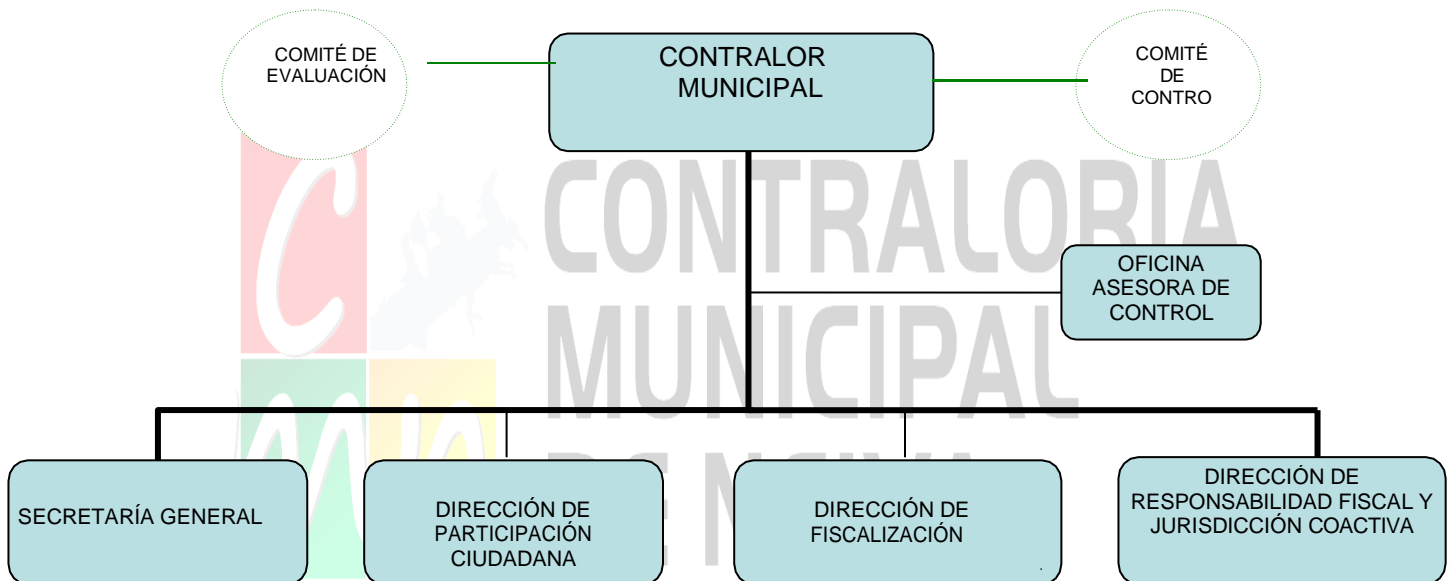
COMITÉ DE EVALUACIÓN

CONTRALOR MUNICIPAL

COMITÉ DE CONTRO

CONTRALORIA MUNICIPAL DE NEIVA

OFICINA ASESORA DE CONTROL

SECRETARÍA GENERAL

DIRECCIÓN DE PARTICIPACIÓN CIUDADANA

DIRECCIÓN DE FISCALIZACIÓN

DIRECCIÓN DE RESPONSABILIDAD FISCAL Y JURISDICCIÓN COACTIVA